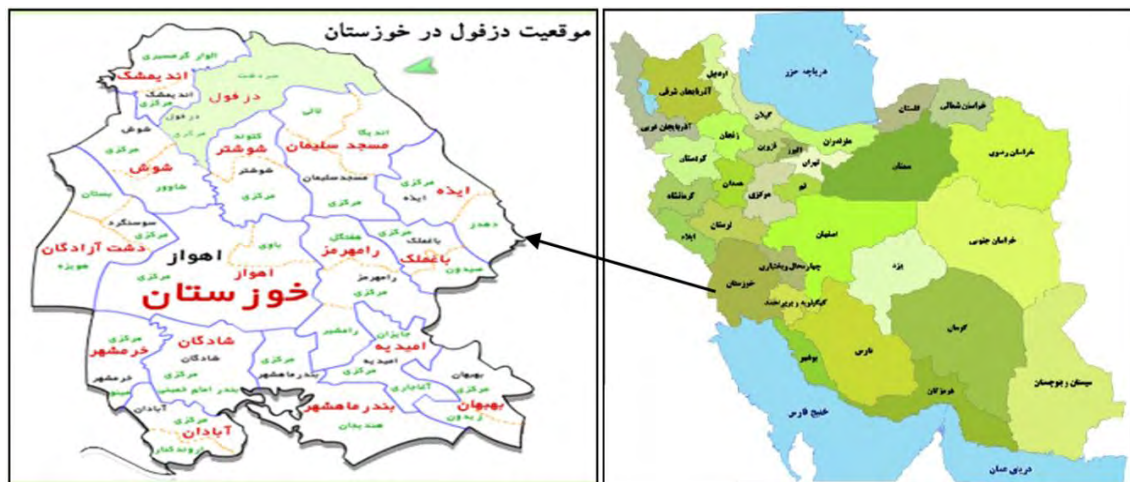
موقعیت دزفول در خوزستان

الوار گرمسیری
اندیمشک
اندیمشک
مرکزی
دزفول
سردشت
دزفول
مرکزی
شوش
مرکزی
شوش
شاوور
گتوند
شوشتر
شوشتر
مرکزی
لالی
اندیکا
مسجد سلیمان
مسجد سلیمان
مرکزی
ایذه
ایذه
دهدز
بستان
سوسنگرد
دشت آزادگان
هویزه
اهواز
باوی
اهواز
خوزستان
مرکزی
جنگال
رامهرمز
رامهرمز
مرکزی
باغملک
باغملک
صیدون
مرکزی
خرمشهر
خرمشهر
شادگان
شادگان
مرکزی
بندر امام خمینی
آبادان
آبادان
اروندکنار
بندر ماهشهر
بندر ماهشهر
رامشیر
جایزان
امیدیه
امیدیه
مرکزی
آغاجاری
بهبهان
بهبهان
زیدون
هندیجان

دریاچه خزر
اردبیل
آذربایجان شرقی
آذربایجان غربی
گیلان
زنجان
قزوین
البرز
مازندران
گلستان
خراسان شمالی
خراسان رضوی
تهران
سمنان
کردستان
همدان
قم
مرکزی
کرمانشاه
لرستان
ایلام
اصفهان
خراسان جنوبی
چهارمحال وبختیاری
خوزستان
کهگیلویه و بویراحمد
یزد
بوشهر
فارس
کرمان
سیستان وبلوچستان
هرمزگان
خلیج فارس
دریای عمان